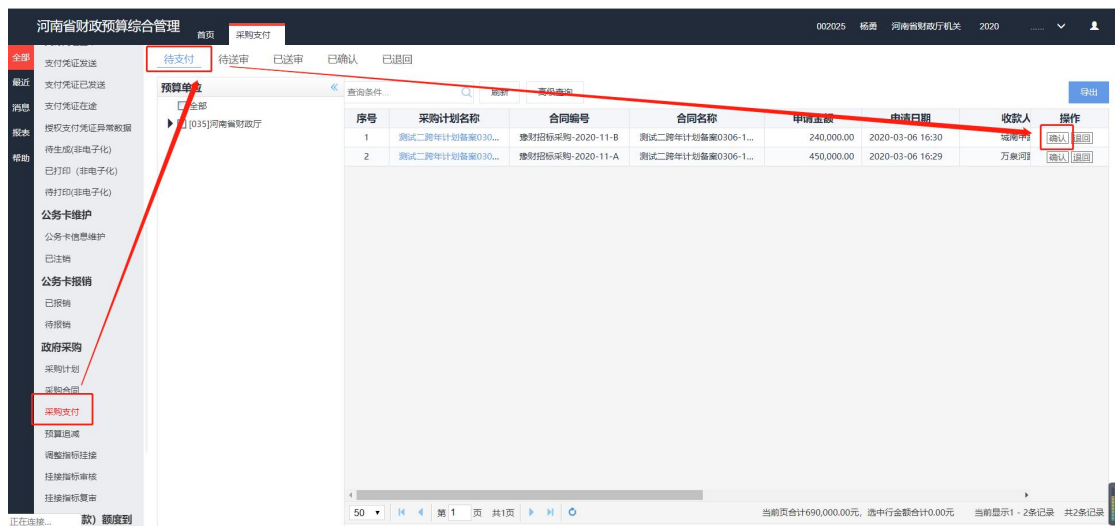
河南省财政预算综合管理 首页 采购支付

002025 杨勇 河南省财政厅机关 2020 ......

全部
最近
消息
报表
帮助

支付凭证发送
支付凭证已发送
支付凭证在途
授权支付凭证异常数据
待生成(非电子化)
已打印（非电子化）
待打印(非电子化)
公务卡维护
公务卡信息维护
已注销
公务卡报销
已报销
待报销
政府采购
采购计划
采购合同
采购支付
预算追减
调整指标挂接
挂接指标审核
挂接指标复审
款）额度到

待支付 待送审 已送审 已确认 已退回

预算单位
全部
[035]河南省财政厅

查询条件... 刷新 高级查询 导出

| 序号 | 采购计划名称 | 合同编号 | 合同名称 | 申请金额 | 申请日期 | 收款人 | 操作 |
|---|---|---|---|---|---|---|---|
| 1 | 测试二跨年计划备案030... | 豫财招标采购-2020-11-B | 测试二跨年计划备案0306-1... | 240,000.00 | 2020-03-06 16:30 | 城南中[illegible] | 确认 退回 |
| 2 | 测试二跨年计划备案030... | 豫财招标采购-2020-11-A | 测试二跨年计划备案0306-1... | 450,000.00 | 2020-03-06 16:29 | 万泉河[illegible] | 确认 退回 |

50 第 1 页 共1页
当前页合计690,000.00元，选中行金额合计0.00元 当前显示1 - 2条记录 共2条记录

正在连接...